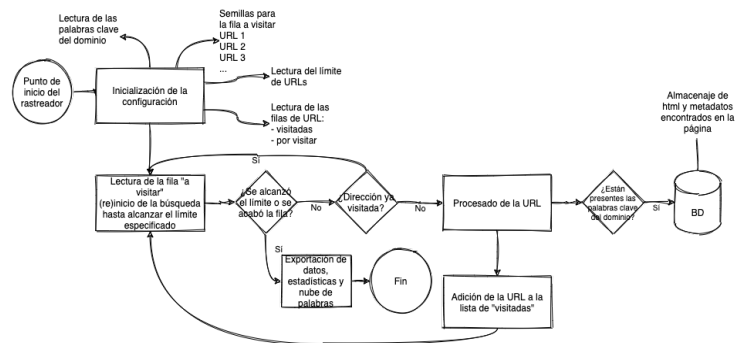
Punto de inicio del rastreador

Lectura de las palabras clave del dominio

Semillas para la fila a visitar
URL 1
URL 2
URL 3
...

Inicialización de la configuración

Lectura del límite de URLs

Lectura de las filas de URL:
- visitadas
- por visitar

Almacenaje de html y metadatos encontrados en la página

Sí

Lectura de la fila "a visitar"
(re)inicio de la búsqueda hasta alcanzar el límite especificado

¿Se alcanzó el límite o se acabó la fila?

No

¿Dirección ya visitada?

No

Procesado de la URL

¿Están presentes las palabras clave del dominio?

Sí

BD

Sí

Exportación de datos, estadísticas y nube de palabras

Fin

Adición de la URL a la lista de "visitadas"